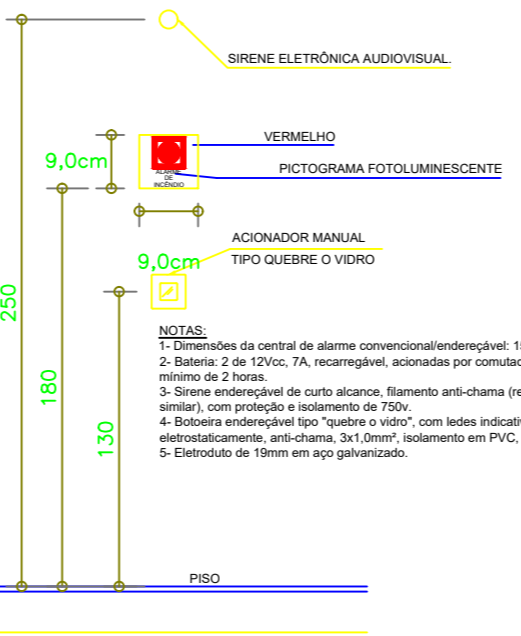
SIRENE ELETRÔNICA AUDIOVISUAL.

VERMELHO

9,0cm

ALARME DE INCÊNDIO

PICTOGRAMA FOTOLUMINESCENTE

ACIONADOR MANUAL

9,0cm

TIPO QUEBRE O VIDRO

250

180

130

NOTAS:
1- Dimensões da central de alarme convencional/endereçável: 1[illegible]
2- Bateria: 2 de 12Vcc, 7A, recarregável, acionadas por comutaç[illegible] mínimo de 2 horas.
3- Sirene endereçável de curto alcance, filamento anti-chama (re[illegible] similar), com proteção e isolamento de 750v.
4- Botoeira endereçável tipo "quebre o vidro", com ledes indicativ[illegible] eletrostaticamente, anti-chama, 3x1,0mm², isolamento em PVC, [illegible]
5- Eletroduto de 19mm em aço galvanizado.

PISO